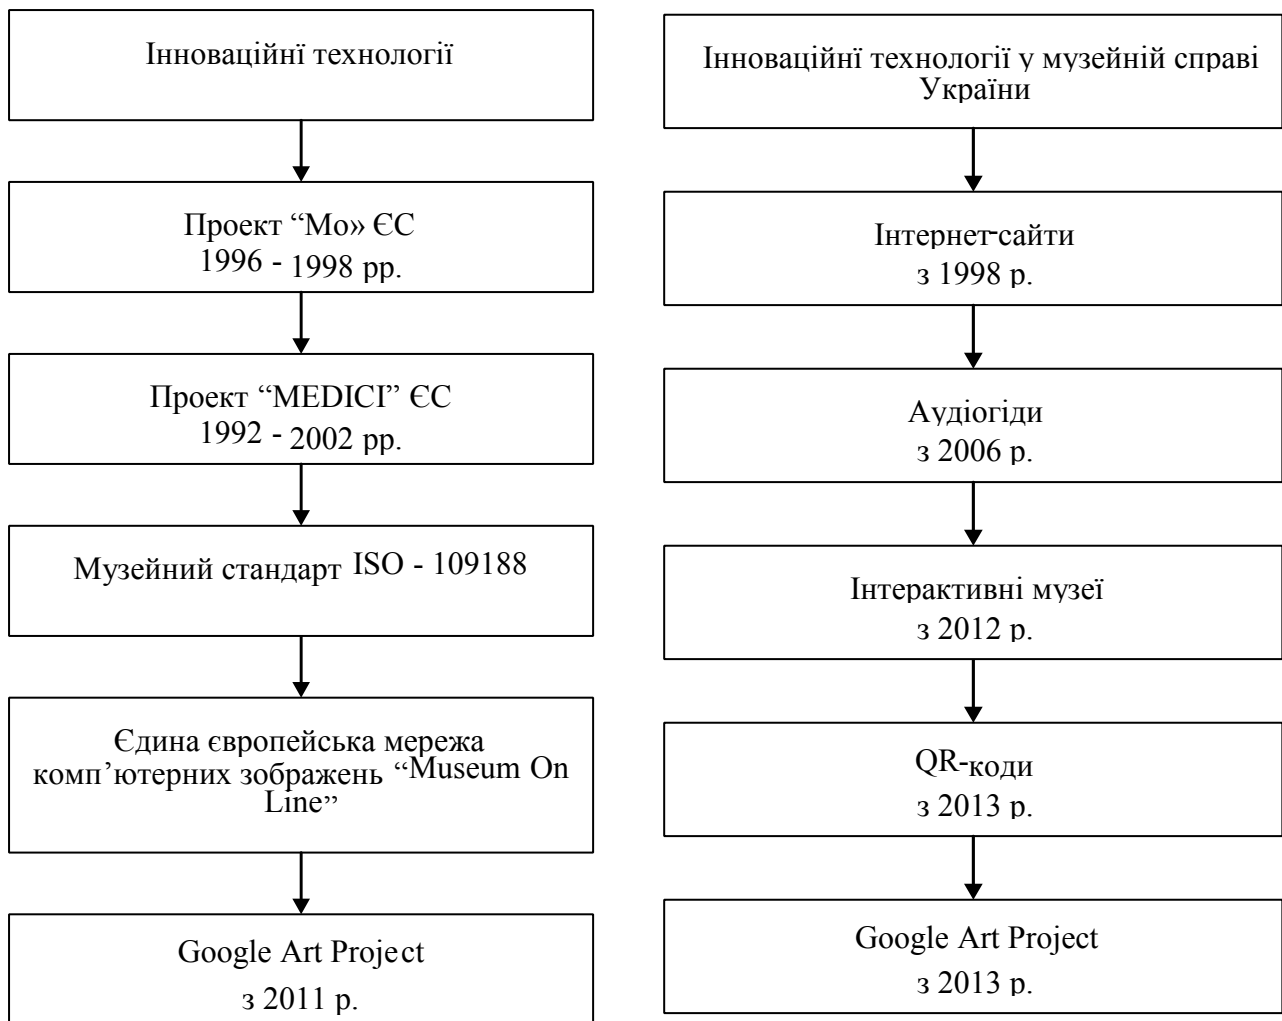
Інноваційні технології

Проект “Мо» ЄС
1996 - 1998 рр.

Проект “MEDICI” ЄС
1992 - 2002 рр.

Музейний стандарт ISO - 109188

Єдина європейська мережа комп’ютерних зображень “Museum On Line”

Google Art Project
з 2011 р.

Інноваційні технології у музейній справі України

Інтернет-сайти
з 1998 р.

Аудіогіди
з 2006 р.

Інтерактивні музеї
з 2012 р.

QR-коди
з 2013 р.

Google Art Project
з 2013 р.